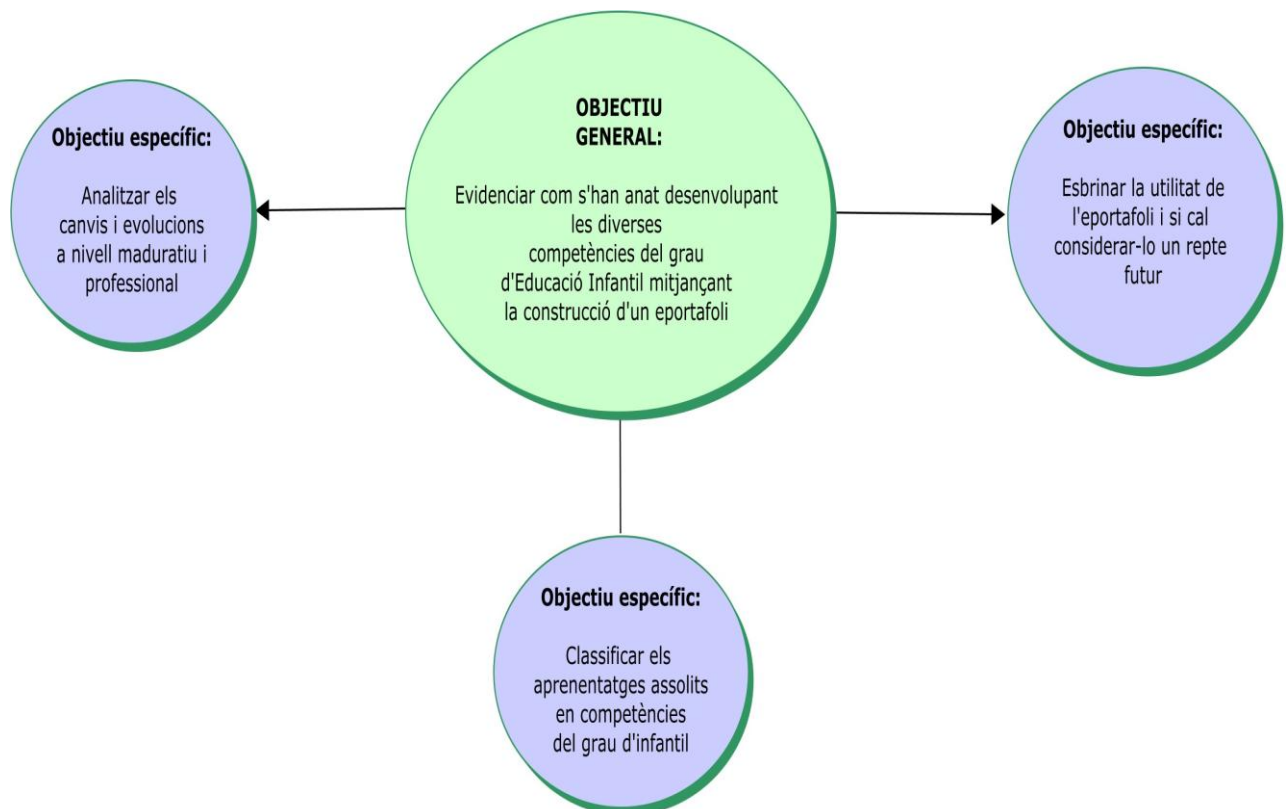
Objectiu específic:

Analitzar els canvis i evolucions a nivell maduratiu i professional

OBJECTIU GENERAL:

Evidenciar com s'han anat desenvolupant les diverses competències del grau d'Educació Infantil mitjançant la construcció d'un eportafoli

Objectiu específic:

Esbrinar la utilitat de l'eportafoli i si cal considerar-lo un repte futur

Objectiu específic:

Classificar els aprenentatges assolits en competències del grau d'infantil